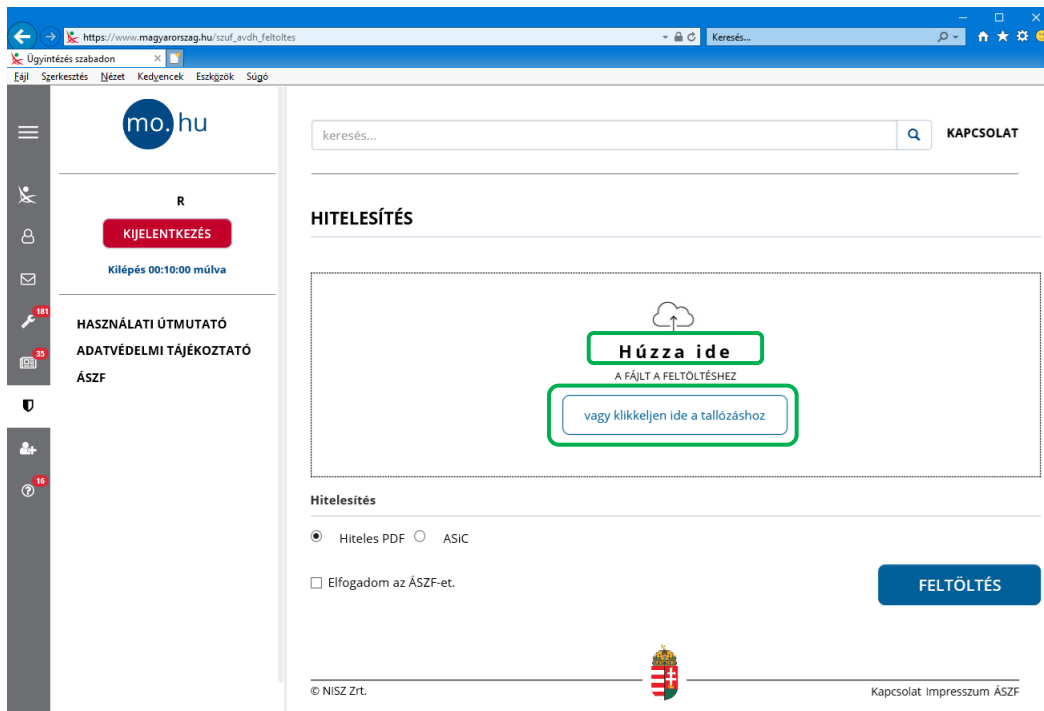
https://www.magyarorszag.hu/szuf_avdh_feltoltes
Keresés...
Ügyintézés szabadon
Fájl Szerkesztés Nézet Kedvencek Eszközök Súgó

mo.hu

keresés...
KAPCSOLAT

181
35
16

R
KIJELENTKEZÉS
Kilépés 00:10:00 múlva

HASZNÁLATI ÚTMUTATÓ
ADATVÉDELMI TÁJÉKOZTATÓ
ÁSZF

HITELESÍTÉS

Húzza ide
A FÁJLT A FELTÖLTÉSHEZ
vagy klikkeljen ide a tallózáshoz

Hitelesítés

Hiteles PDF ASiC

Elfogadom az ÁSZF-et.

FELTÖLTÉS

© NISZ Zrt.
Kapcsolat Impresszum ÁSZF